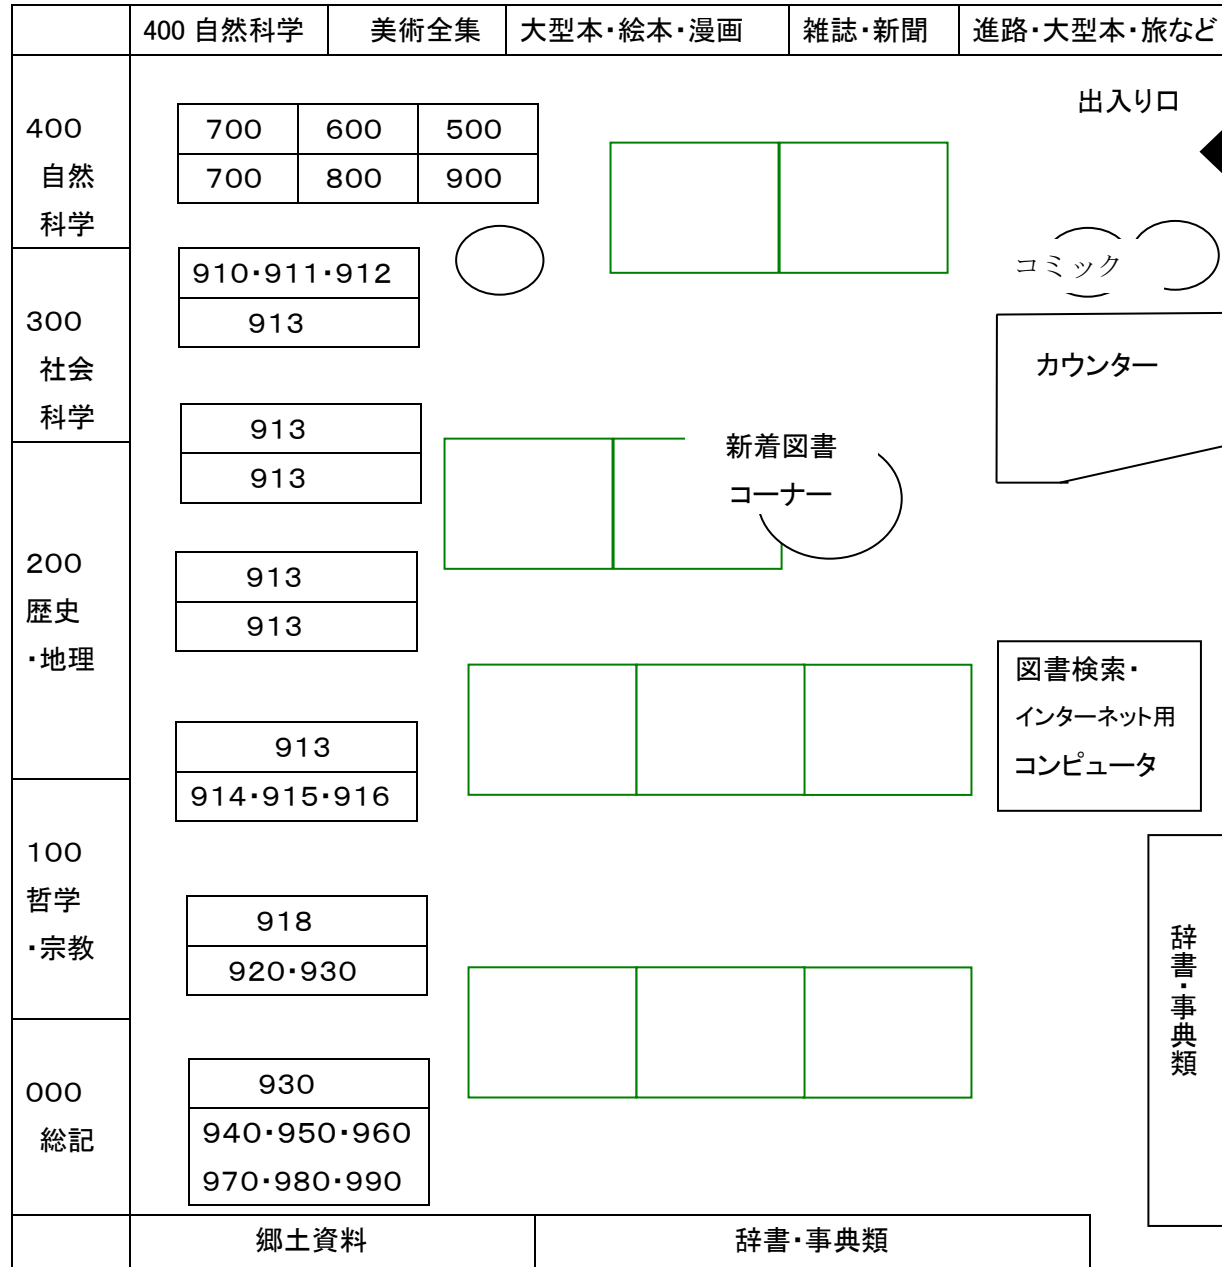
400 自然科学 | 美術全集 | 大型本・絵本・漫画 | 雑誌・新聞 | 進路・大型本・旅など

出入り口

400 自然科学

| 700 | 600 | 500 |
|---|---|---|
| 700 | 800 | 900 |

コミック

910・911・912
913

300 社会科学

カウンター

913
913

新着図書コーナー

200 歴史・地理

913
913

図書検索・インターネット用コンピュータ

913
914・915・916

100 哲学・宗教

918
920・930

辞書・事典類

000 総記

930
940・950・960
970・980・990

郷土資料 | 辞書・事典類